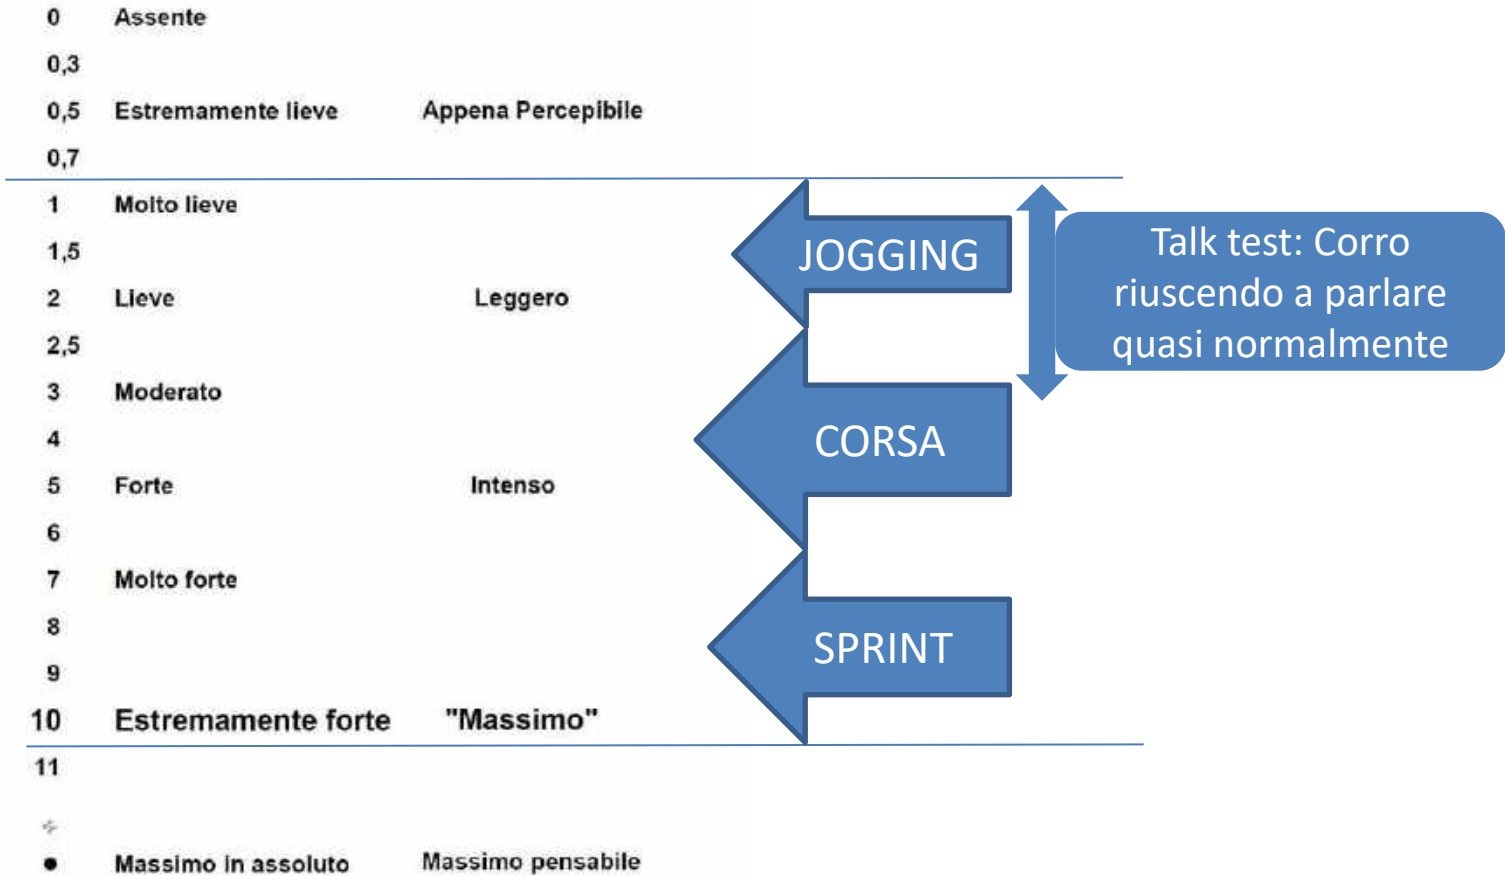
0 Assente
0,3
0,5 Estremamente lieve Appena Percepibile
0,7
1 Molto lieve
1,5
2 Lieve Leggero
2,5
3 Moderato
4
5 Forte Intenso
6
7 Molto forte
8
9
10 Estremamente forte "Massimo"
11
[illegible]
• Massimo in assoluto Massimo pensabile

JOGGING

Talk test: Corro riuscendo a parlare quasi normalmente

CORSA

SPRINT